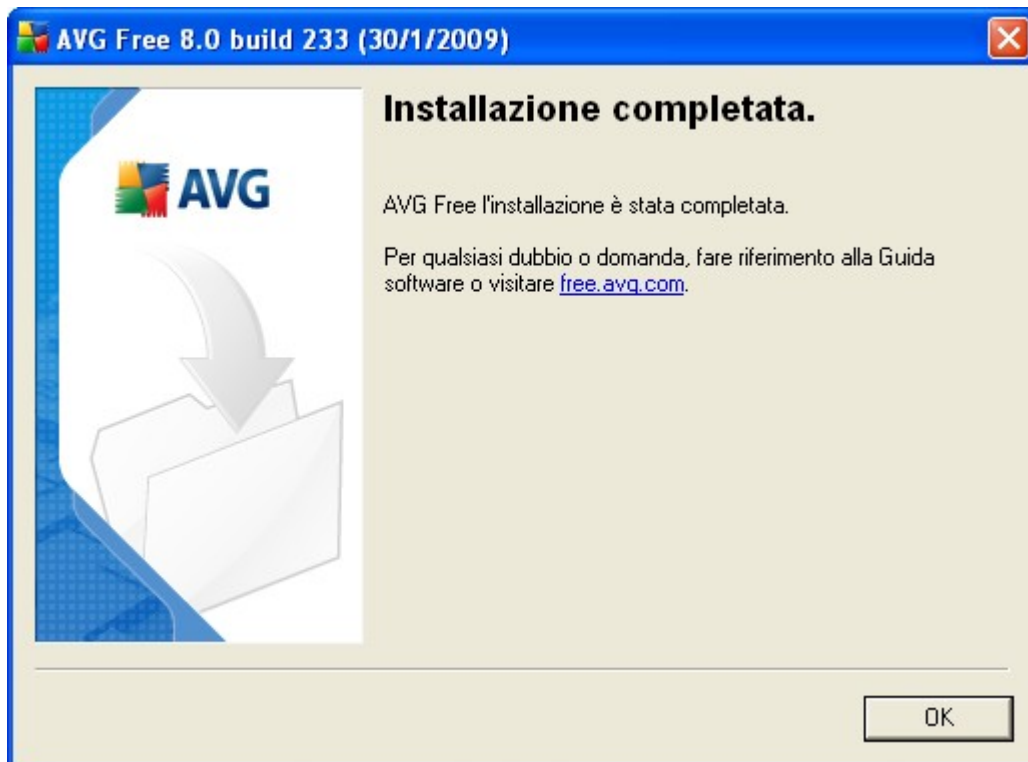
AVG Free 8.0 build 233 (30/1/2009)

AVG

Installazione completata.

AVG Free l'installazione è stata completata.

Per qualsiasi dubbio o domanda, fare riferimento alla Guida software o visitare free.avg.com.

OK